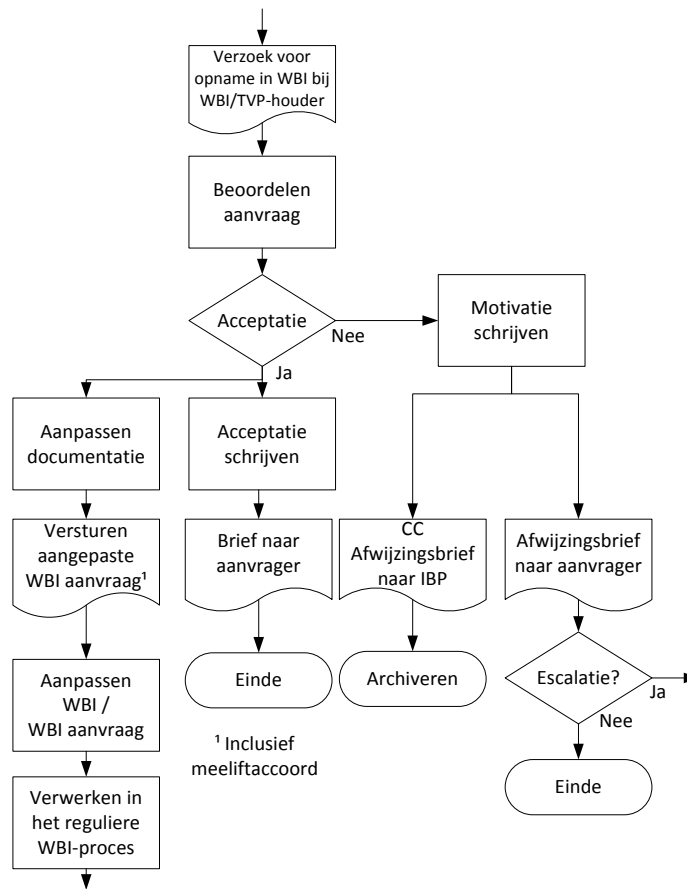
Verzoek voor opname in WBI bij WBI/TVP-houder

Beoordelen aanvraag

Acceptatie

Nee

Motivatie schrijven

Ja

Aanpassen documentatie

Acceptatie schrijven

Versturen aangepaste WBI aanvraag¹

Brief naar aanvrager

CC Afwijzingsbrief naar IBP

Afwijzingsbrief naar aanvrager

Aanpassen WBI / WBI aanvraag

Einde

Archiveren

Escalatie?

Ja

Nee

Einde

¹ Inclusief meeliftaccoord

Verwerken in het reguliere WBI-proces